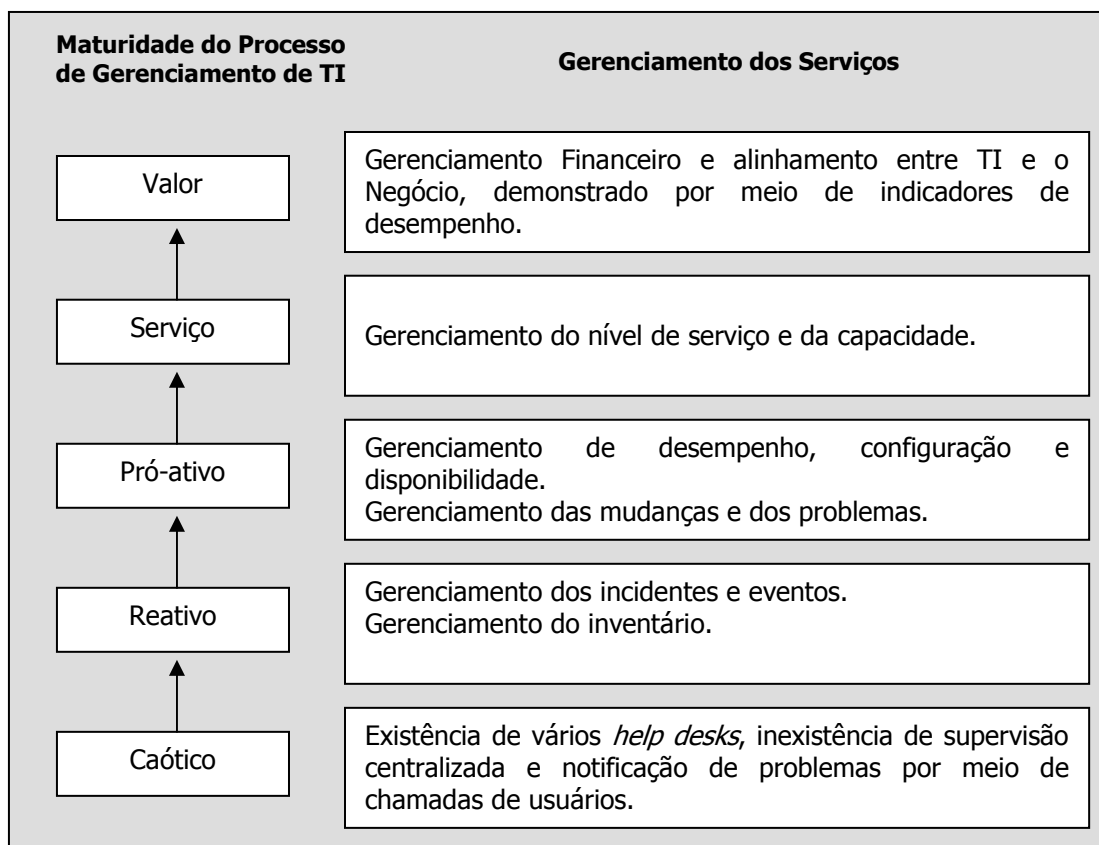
**Maturidade do Processo de Gerenciamento de TI**

**Gerenciamento dos Serviços**

Valor

Gerenciamento Financeiro e alinhamento entre TI e o Negócio, demonstrado por meio de indicadores de desempenho.

Serviço

Gerenciamento do nível de serviço e da capacidade.

Pró-ativo

Gerenciamento de desempenho, configuração e disponibilidade.
Gerenciamento das mudanças e dos problemas.

Reativo

Gerenciamento dos incidentes e eventos.
Gerenciamento do inventário.

Caótico

Existência de vários *help desks*, inexistência de supervisão centralizada e notificação de problemas por meio de chamadas de usuários.